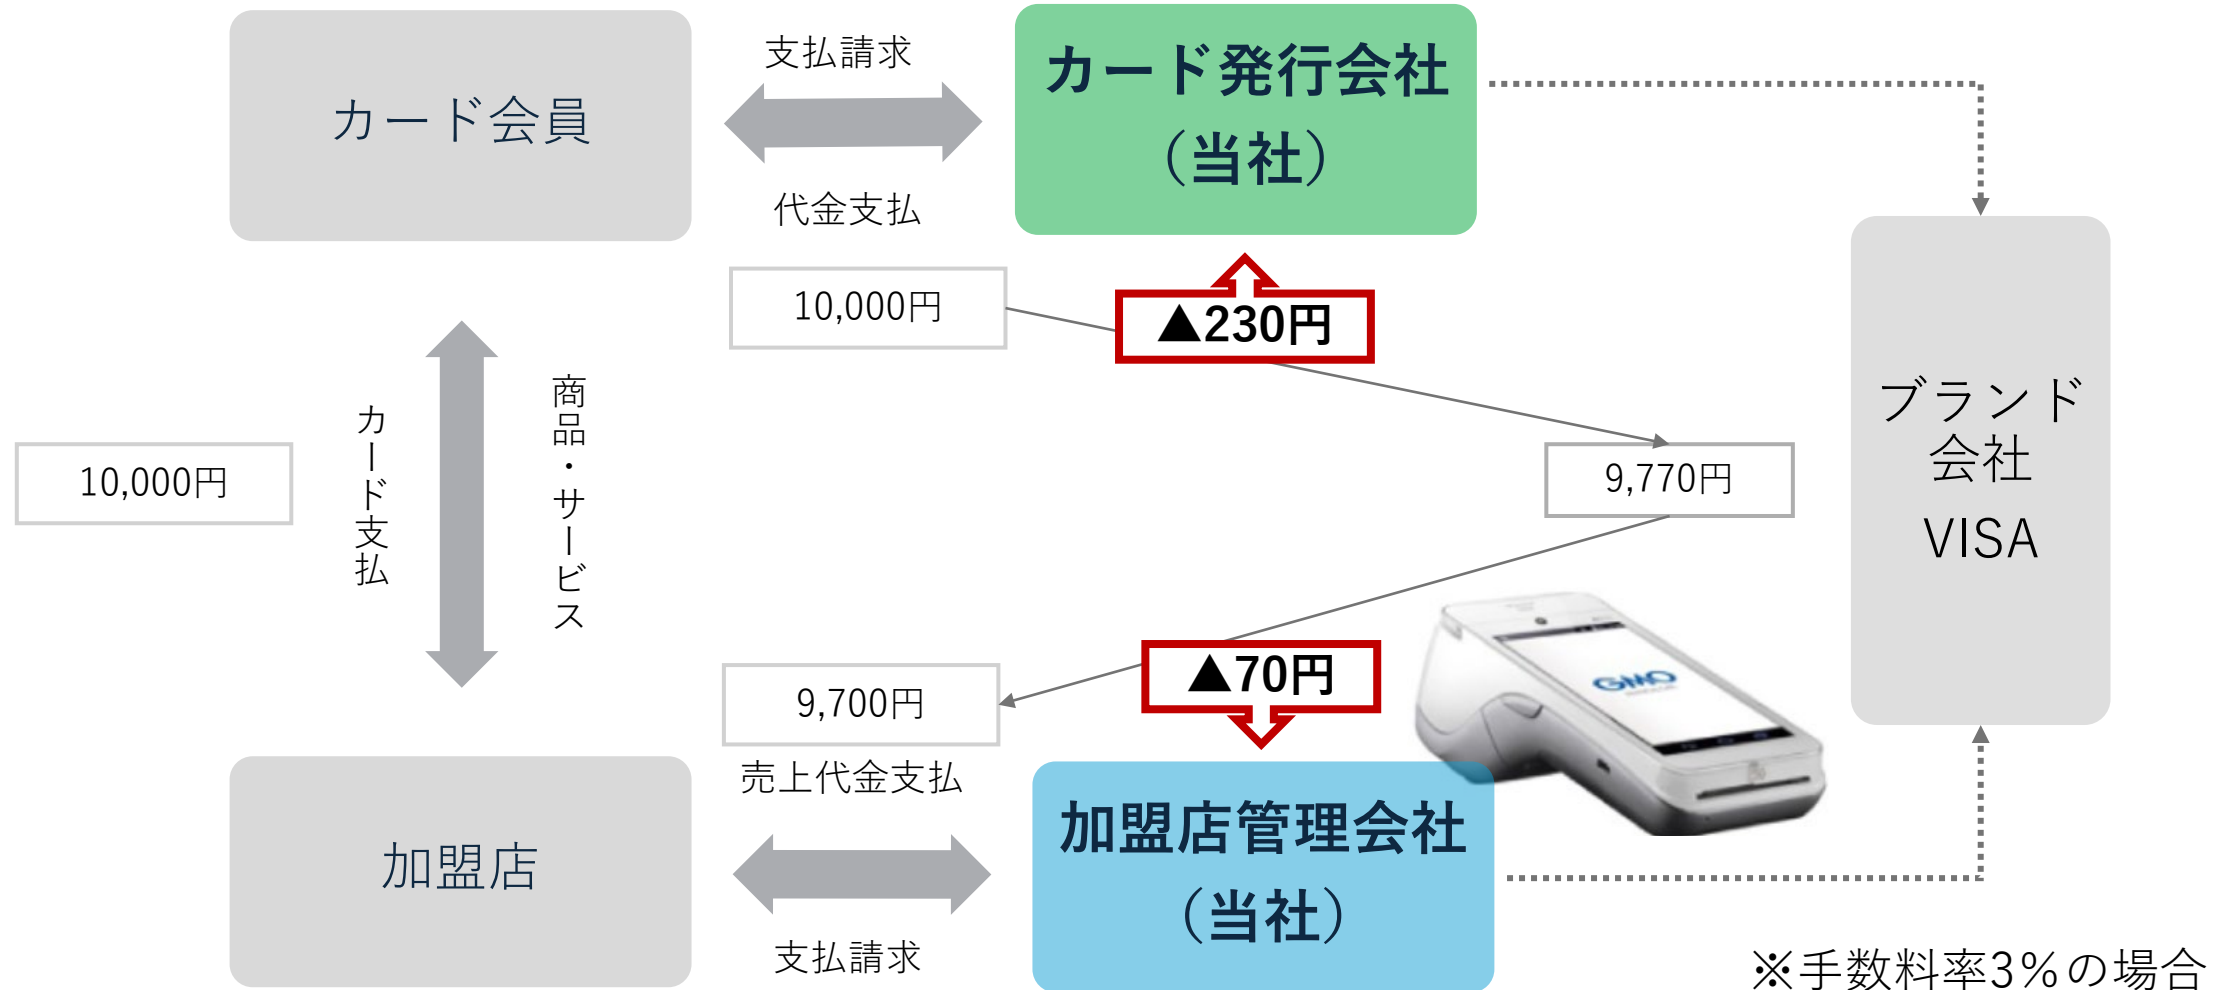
カード会員

支払請求

代金支払

カード発行会社
（当社）

10,000円

▲230円

10,000円

カード支払

商品・サービス

9,770円

ブランド
会社
VISA

9,700円

▲70円

GMO

売上代金支払

加盟店

加盟店管理会社
（当社）

支払請求

※手数料率3％の場合